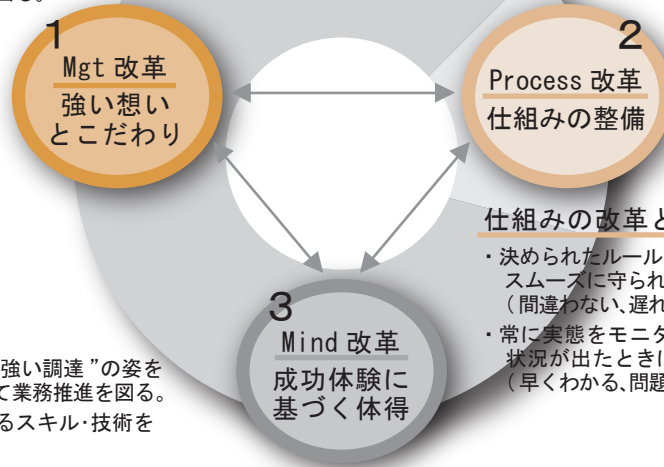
1
Mgt 改革
強い想い
とこだわり

2
Process 改革
仕組みの整備

3
Mind 改革
成功体験に
基づく体得

仕組みの改革と
・決められたルール
スムーズに守られ
（間違わない、遅れ
・常に実態をモニタ
状況が出たときに
（早くわかる、問題

強い調達 "の姿を
て業務推進を図る。
るスキル･技術を